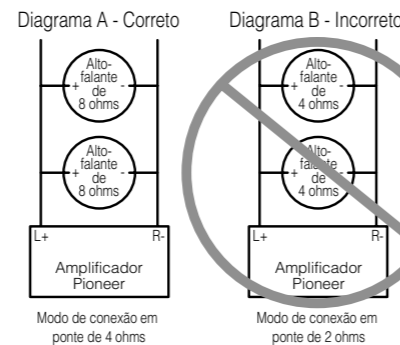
Diagrama A - Correto

+ Alto-falante de 8 ohms -

+ Alto-falante de 8 ohms -

L+ R-

Amplificador Pioneer

Modo de conexão em ponte de 4 ohms

Diagrama B - Incorreto

+ Alto-falante de 4 ohms -

+ Alto-falante de 4 ohms -

L+ R-

Amplificador Pioneer

Modo de conexão em ponte de 2 ohms